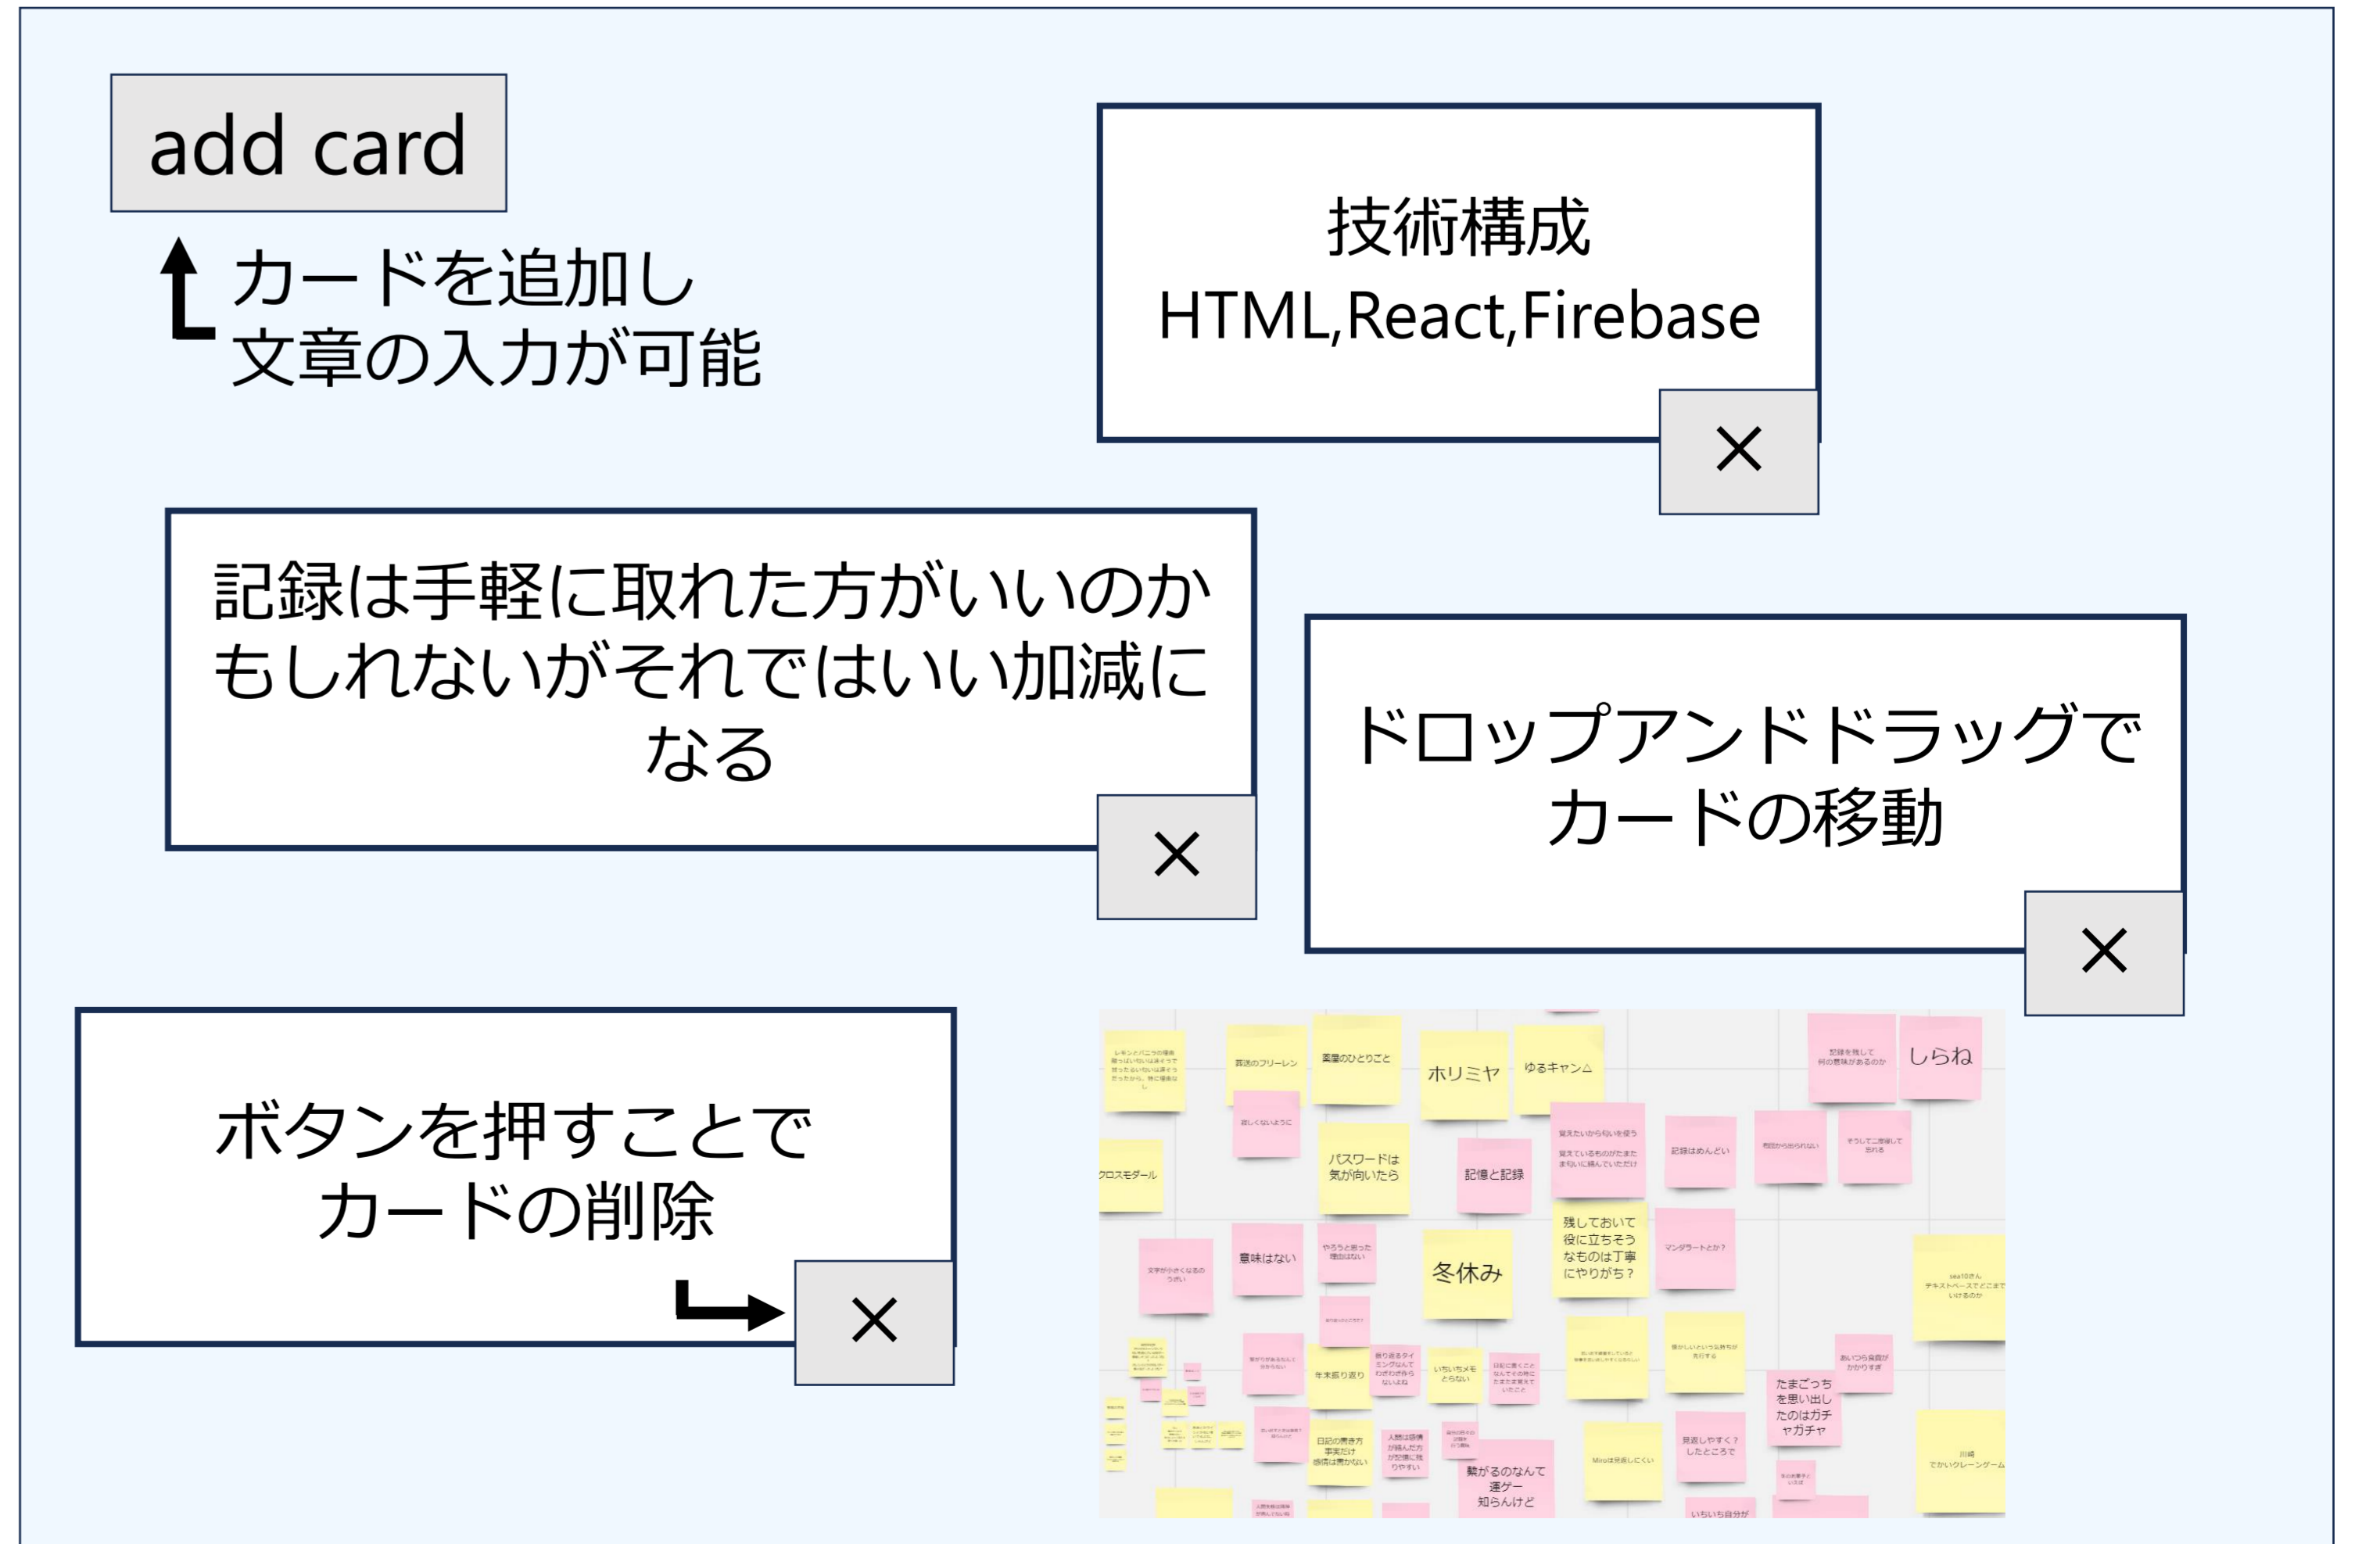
add card

カードを追加し
文章の入力が可能

技術構成
HTML,React,Firebase

×

記録は手軽に取れた方がいいのかもしれないがそれではいい加減になる

×

ドロップアンドドラッグでカードの移動

×

ボタンを押すことでカードの削除

×

葬送のフリーレン
薬屋のひとりごと
ホリミヤ
ゆるキャン△
しらね
パスワードは気が向いたら
記憶と記録
記録はめんどい
クロスモダール
意味はない
冬休み
残しておいて役に立ちそうなものは丁寧にやりがち？
マンダラートとか？
年末振り返り
たまごっちを思い出したのはガチャガチャ
日記の書き方 事実だけ 感情は書かない
繋がるのなんて運ゲー 知らんけど
見返しやすく？したところで
Miroは見返しにくい
川崎 でかいクレーンゲーム
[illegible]